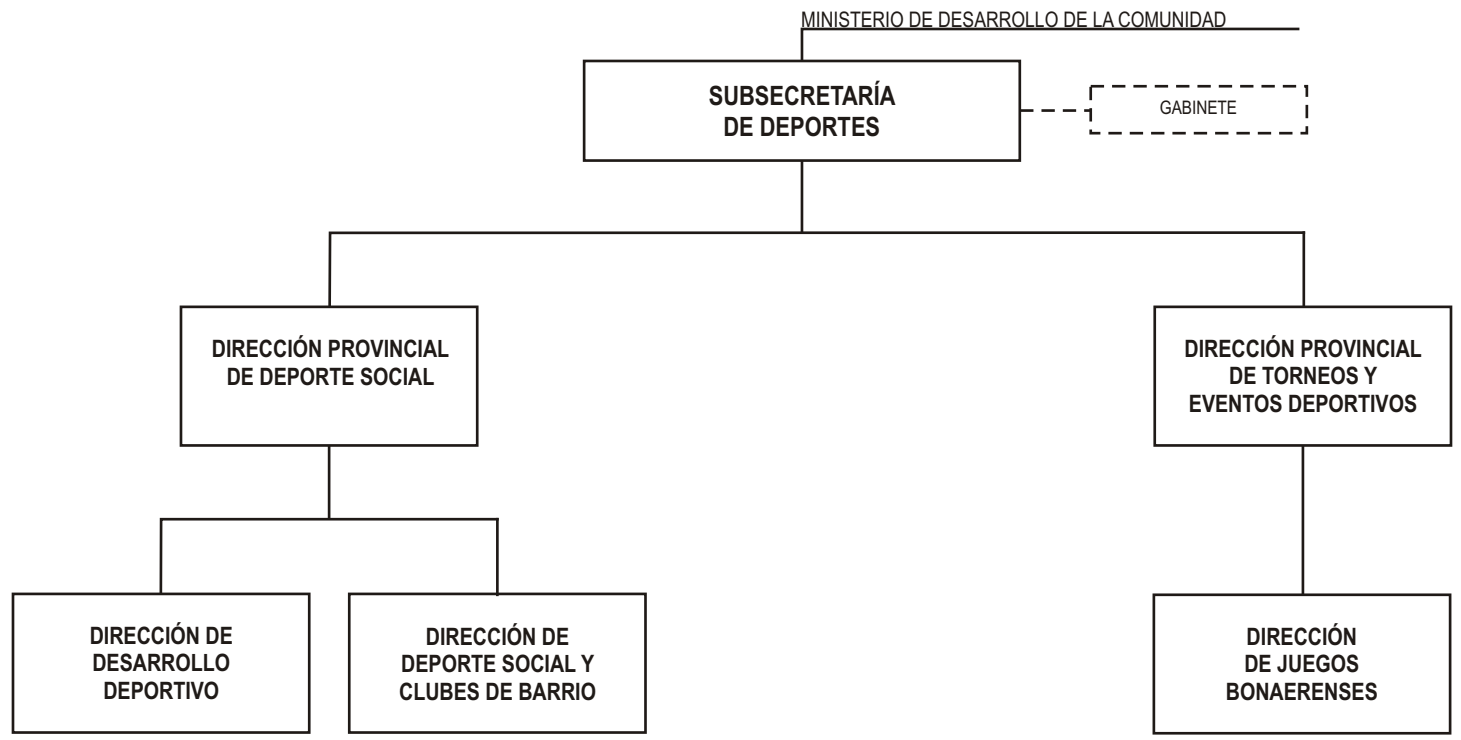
MINISTERIO DE DESARROLLO DE LA COMUNIDAD

SUBSECRETARÍA DE DEPORTES

GABINETE

DIRECCIÓN PROVINCIAL DE DEPORTE SOCIAL

DIRECCIÓN PROVINCIAL DE TORNEOS Y EVENTOS DEPORTIVOS

DIRECCIÓN DE DESARROLLO DEPORTIVO

DIRECCIÓN DE DEPORTE SOCIAL Y CLUBES DE BARRIO

DIRECCIÓN DE JUEGOS BONAERENSES